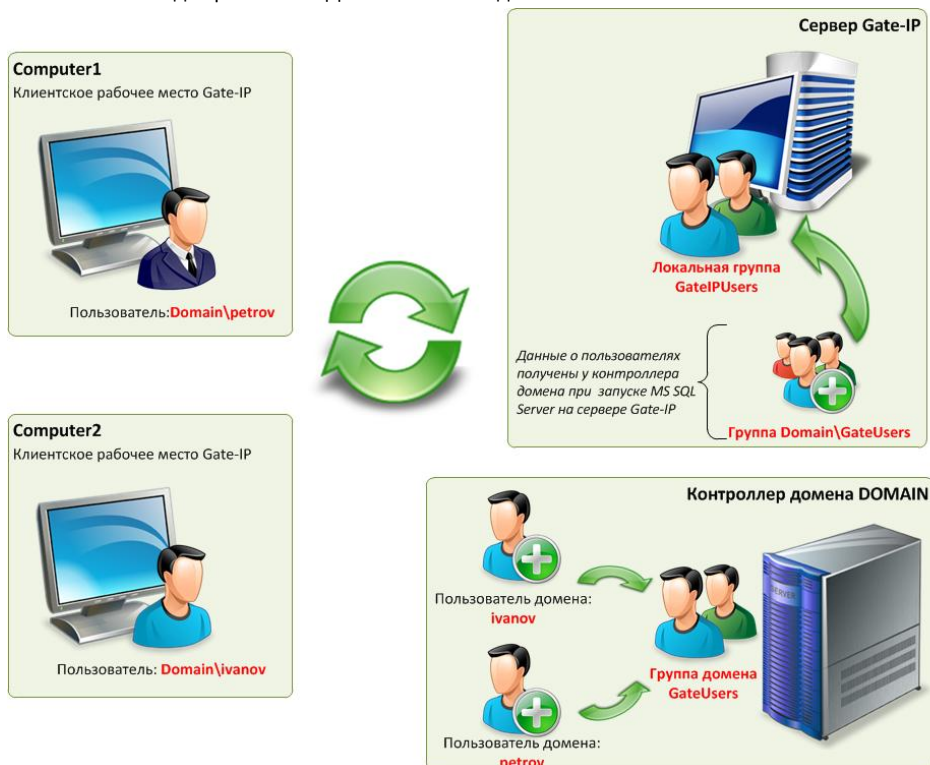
Computer1
Клиентское рабочее место Gate-IP

Пользователь:Domain\petrov

Computer2
Клиентское рабочее место Gate-IP

Пользователь: Domain\ivanov

Сервер Gate-IP

Локальная группа GateIPUsers

Данные о пользователях получены у контроллера домена при запуске MS SQL Server на сервере Gate-IP

Группа Domain\GateUsers

Контроллер домена DOMAIN

Пользователь домена: ivanov

Пользователь домена: petrov

Группа домена GateUsers

SERVER